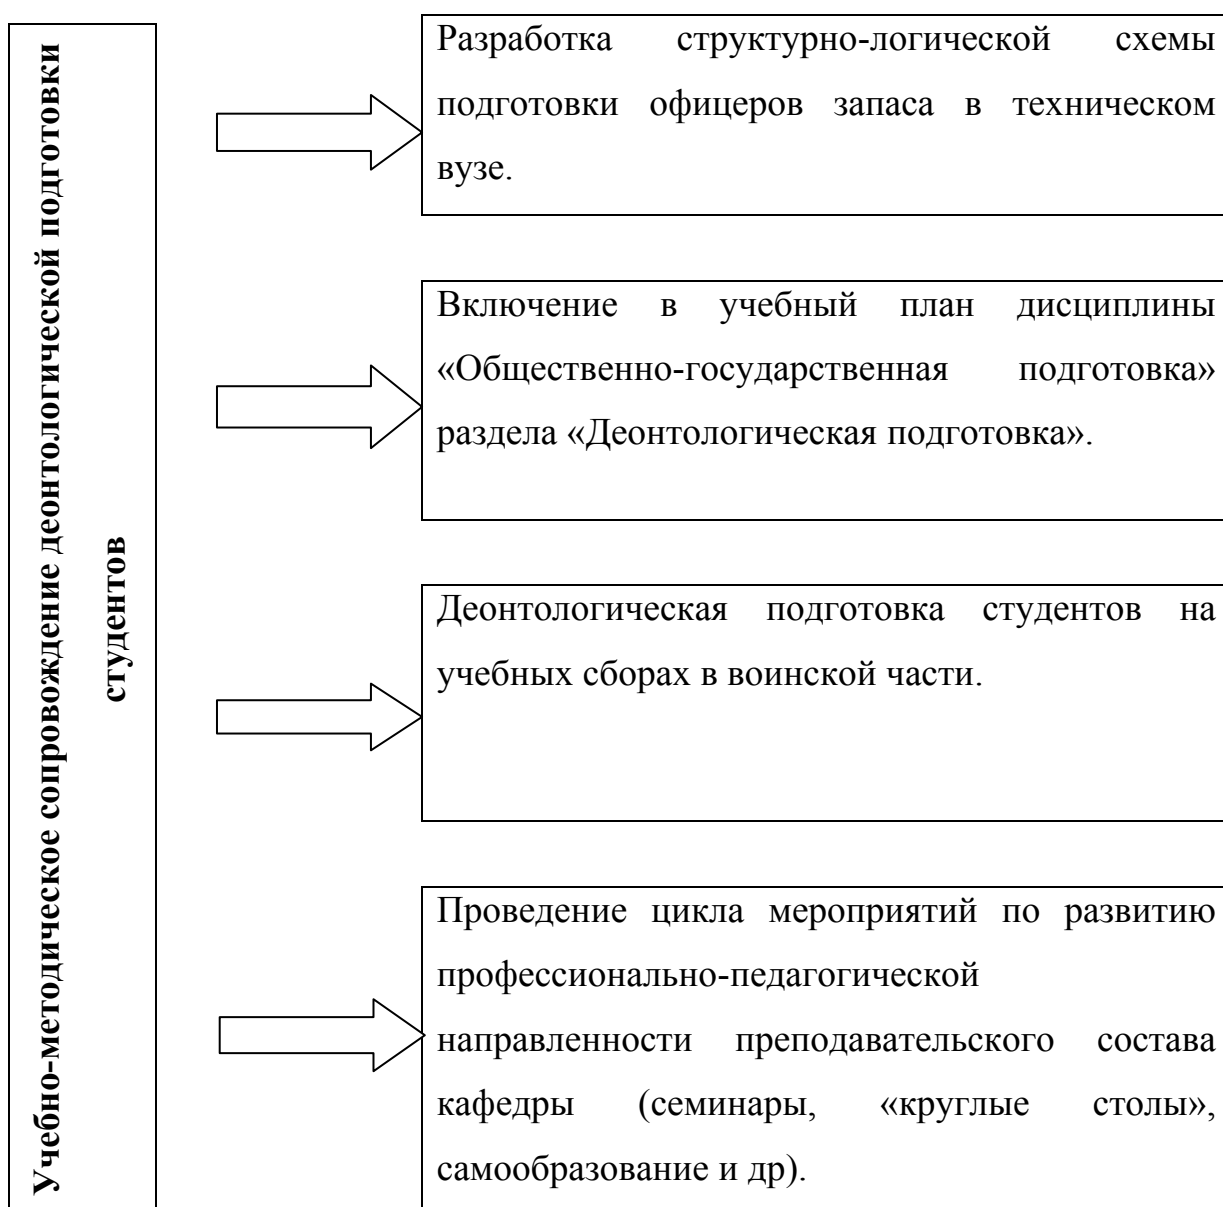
Учебно-методическое сопровождение деонтологической подготовки студентов

Разработка структурно-логической схемы подготовки офицеров запаса в техническом вузе.

Включение в учебный план дисциплины «Общественно-государственная подготовка» раздела «Деонтологическая подготовка».

Деонтологическая подготовка студентов на учебных сборах в воинской части.

Проведение цикла мероприятий по развитию профессионально-педагогической направленности преподавательского состава кафедры (семинары, «круглые столы», самообразование и др).